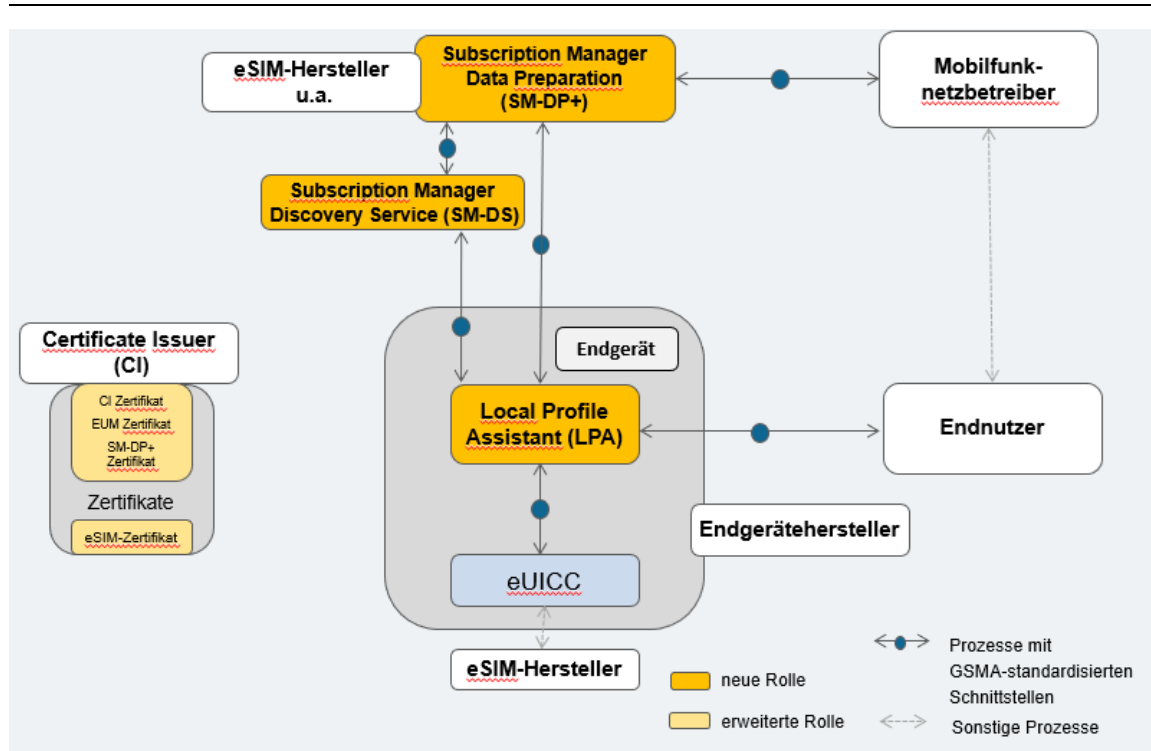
eSIM-Hersteller u.a.

Subscription Manager Data Preparation (SM-DP+)

Mobilfunknetzbetreiber

Subscription Manager Discovery Service (SM-DS)

Certificate Issuer (CI)

CI Zertifikat
EUM Zertifikat
SM-DP+ Zertifikat

Zertifikate

eSIM-Zertifikat

Endgerät

Local Profile Assistant (LPA)

Endnutzer

Endgerätehersteller

eUICC

eSIM-Hersteller

neue Rolle

erweiterte Rolle

Prozesse mit GSMA-standardisierten Schnittstellen

Sonstige Prozesse